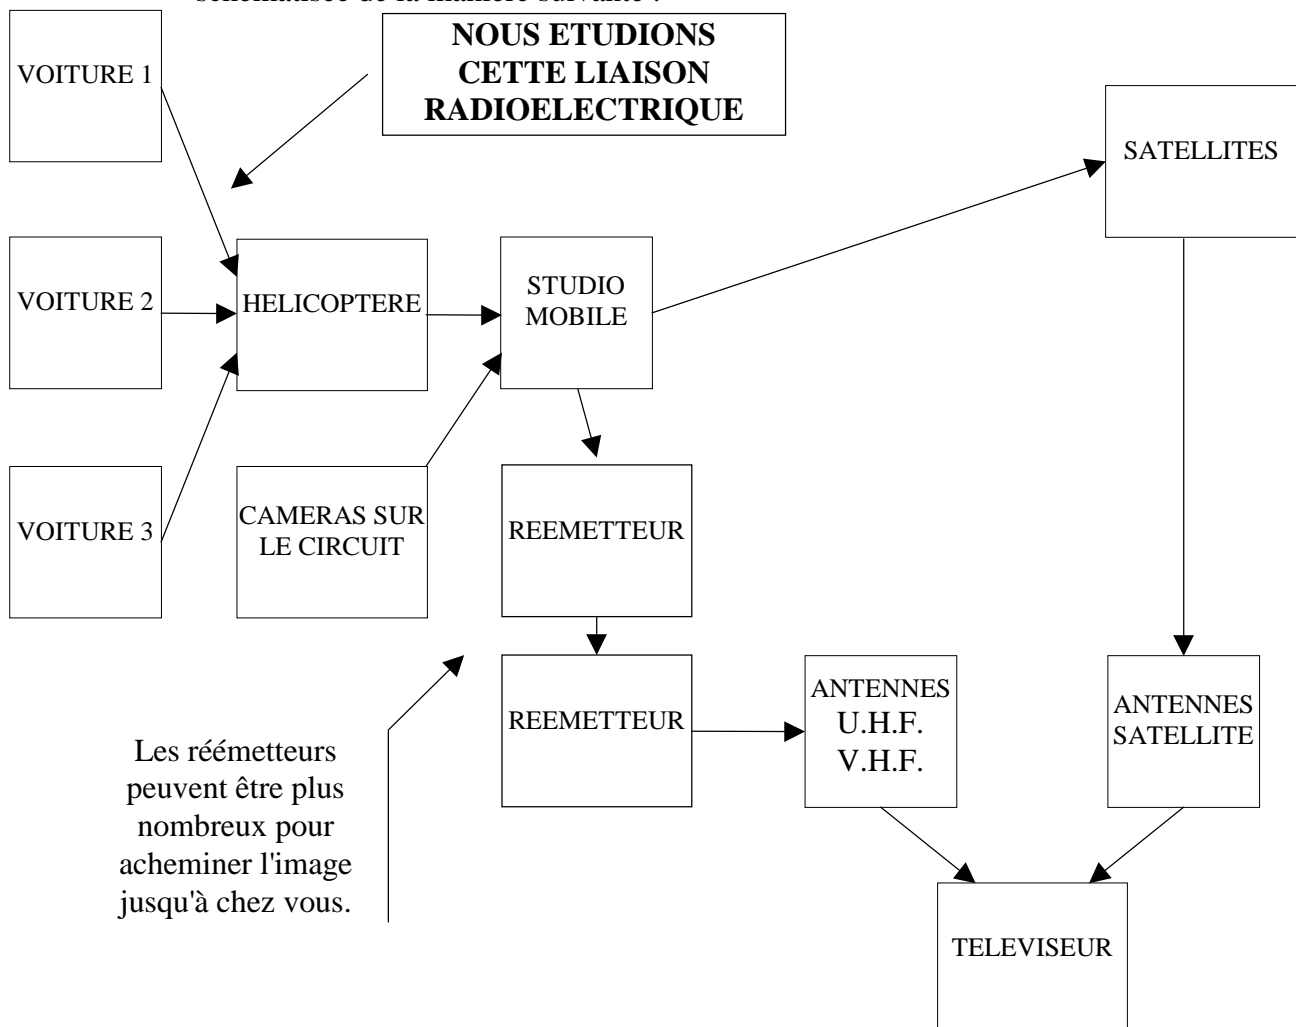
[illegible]

NOUS ETUDIONS CETTE LIAISON RADIOELECTRIQUE

VOITURE 1

VOITURE 2

VOITURE 3

HELICOPTERE

CAMERAS SUR LE CIRCUIT

STUDIO MOBILE

SATELLITES

REEMETTEUR

REEMETTEUR

ANTENNES U.H.F. V.H.F.

ANTENNES SATELLITE

Les réémetteurs peuvent être plus nombreux pour acheminer l'image jusqu'à chez vous.

TELEVISEUR